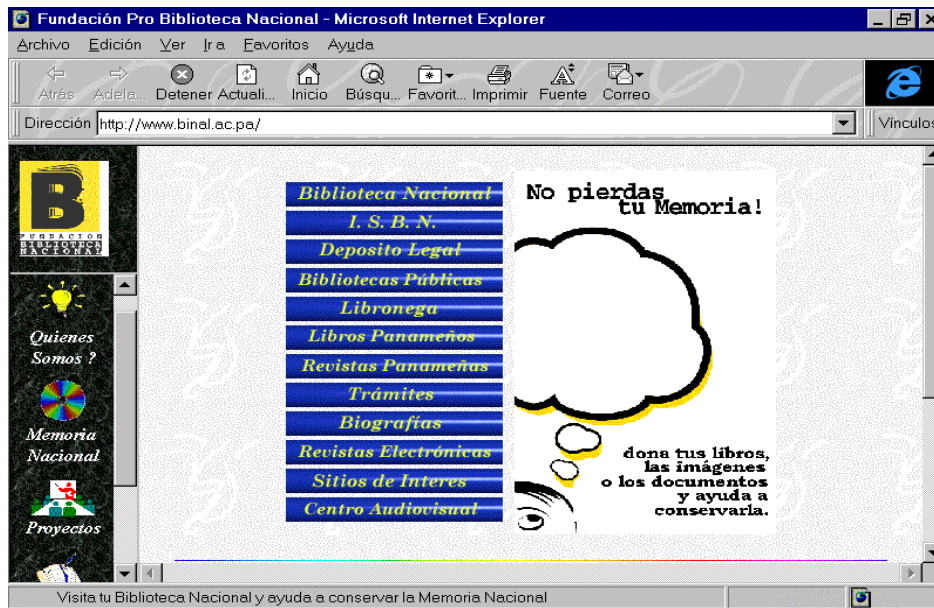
Fundación Pro Biblioteca Nacional - Microsoft Internet Explorer

Archivo Edición Ver Ir a Favoritos Ayuda

Atrás Adela... Detener Actuali... Inicio Búsqu... Favorit... Imprimir Fuente Correo

Dirección http://www.binal.ac.pa/

Vínculos

B
FUNDACION BIBLIOTECA NACIONAL

Quienes Somos ?

Memoria Nacional

Proyectos

Biblioteca Nacional
I. S. B. N.
Deposito Legal
Bibliotecas Públicas
Libronega
Libros Panameños
Revistas Panameñas
Trámites
Biografías
Revistas Electrónicas
Sitios de Interes
Centro Audiovisual

No pierdas tu Memoria!

dona tus libros, las imágenes o los documentos y ayuda a conservarla.

Visita tu Biblioteca Nacional y ayuda a conservar la Memoria Nacional